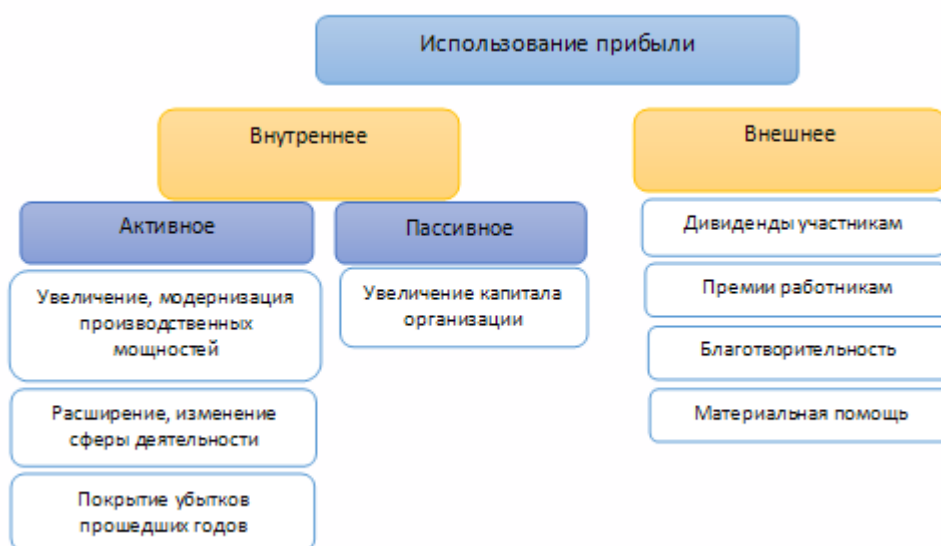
Использование прибыли

Внутреннее

Активное

Увеличение, модернизация производственных мощностей

Расширение, изменение сферы деятельности

Покрытие убытков прошедших годов

Пассивное

Увеличение капитала организации

Внешнее

Дивиденды участникам

Премии работникам

Благотворительность

Материальная помощь